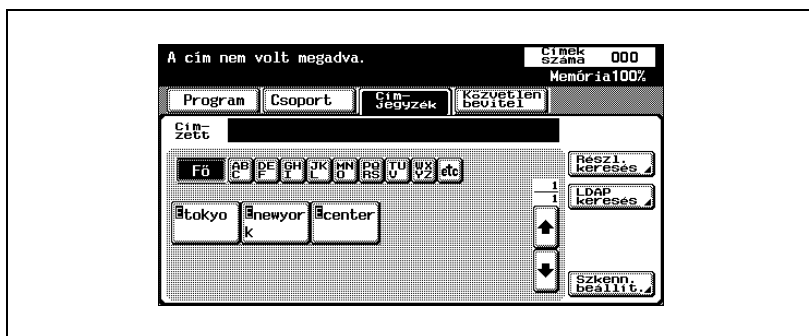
A cím nem volt megadva.

Címek száma 000

Memória100%

Program

Csoport

Cím-jegyzék

Közvetlen bevitel

Cím-zett

Fö

AB C

DE F

GH I

JK L

MN O

PQ RS

TU V

WX YZ

etc

1
1

Részl. keresés

LDAP keresés

tokyo

newyor k

center

Szkenn. beállít.